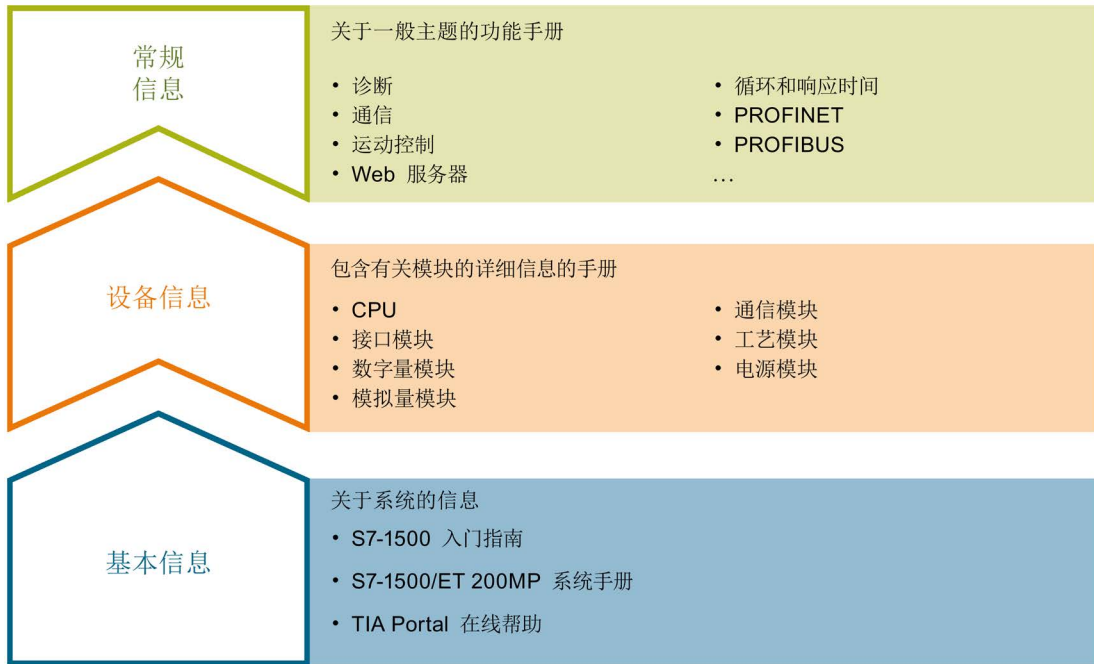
常规信息

关于一般主题的功能手册

• 诊断
• 通信
• 运动控制
• Web 服务器

• 循环和响应时间
• PROFINET
• PROFIBUS
…

设备信息

包含有关模块的详细信息的手册

• CPU
• 接口模块
• 数字量模块
• 模拟量模块

• 通信模块
• 工艺模块
• 电源模块

基本信息

关于系统的信息

• S7-1500 入门指南
• S7-1500/ET 200MP 系统手册
• TIA Portal 在线帮助